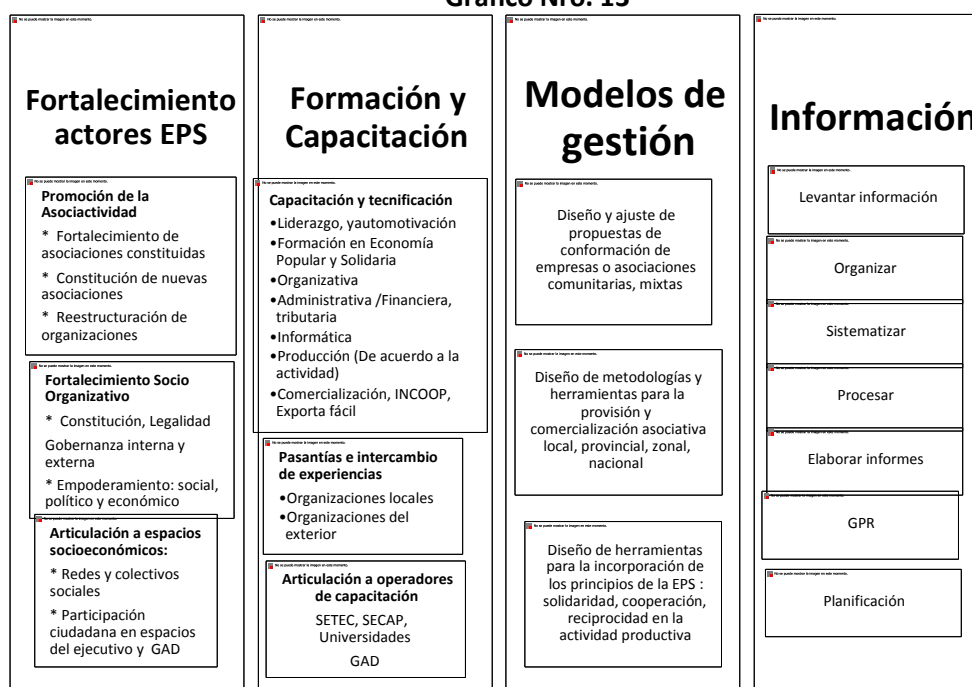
Gráfico Nro. 13

No se puede mostrar la imagen en este momento.

Fortalecimiento actores EPS

No se puede mostrar la imagen en este momento.

Promoción de la Asociactividad

* Fortalecimiento de asociaciones constituidas

* Constitución de nuevas asociaciones

* Reestructuración de organizaciones

No se puede mostrar la imagen en este momento.

Fortalecimiento Socio Organizativo

* Constitución, Legalidad

Gobernanza interna y externa

* Empoderamiento: social, político y económico

No se puede mostrar la imagen en este momento.

Articulación a espacios socioeconómicos:

* Redes y colectivos sociales

* Participación ciudadana en espacios del ejecutivo y GAD

No se puede mostrar la imagen en este momento.

Formación y Capacitación

No se puede mostrar la imagen en este momento.

Capacitación y tecnificación

•Liderazgo, yautomotivación
•Formación en Economía Popular y Solidaria
•Organizativa
•Administrativa /Financiera, tributaria
•Informática
•Producción (De acuerdo a la actividad)
•Comercialización, INCOOP, Exporta fácil

No se puede mostrar la imagen en este momento.

Pasantías e intercambio de experiencias

•Organizaciones locales
•Organizaciones del exterior

No se puede mostrar la imagen en este momento.

Articulación a operadores de capacitación

SETEC, SECAP, Universidades

GAD

No se puede mostrar la imagen en este momento.

Modelos de gestión

No se puede mostrar la imagen en este momento.

Diseño y ajuste de propuestas de conformación de empresas o asociaciones comunitarias, mixtas

No se puede mostrar la imagen en este momento.

Diseño de metodologías y herramientas para la provisión y comercialización asociativa local, provincial, zonal, nacional

No se puede mostrar la imagen en este momento.

Diseño de herramientas para la incorporación de los principios de la EPS : solidaridad, cooperación, reciprocidad en la actividad productiva

No se puede mostrar la imagen en este momento.

Información

No se puede mostrar la imagen en este momento.

Levantar información

No se puede mostrar la imagen en este momento.

Organizar

No se puede mostrar la imagen en este momento.

Sistematizar

No se puede mostrar la imagen en este momento.

Procesar

No se puede mostrar la imagen en este momento.

Elaborar informes

No se puede mostrar la imagen en este momento.

GPR

No se puede mostrar la imagen en este momento.

Planificación